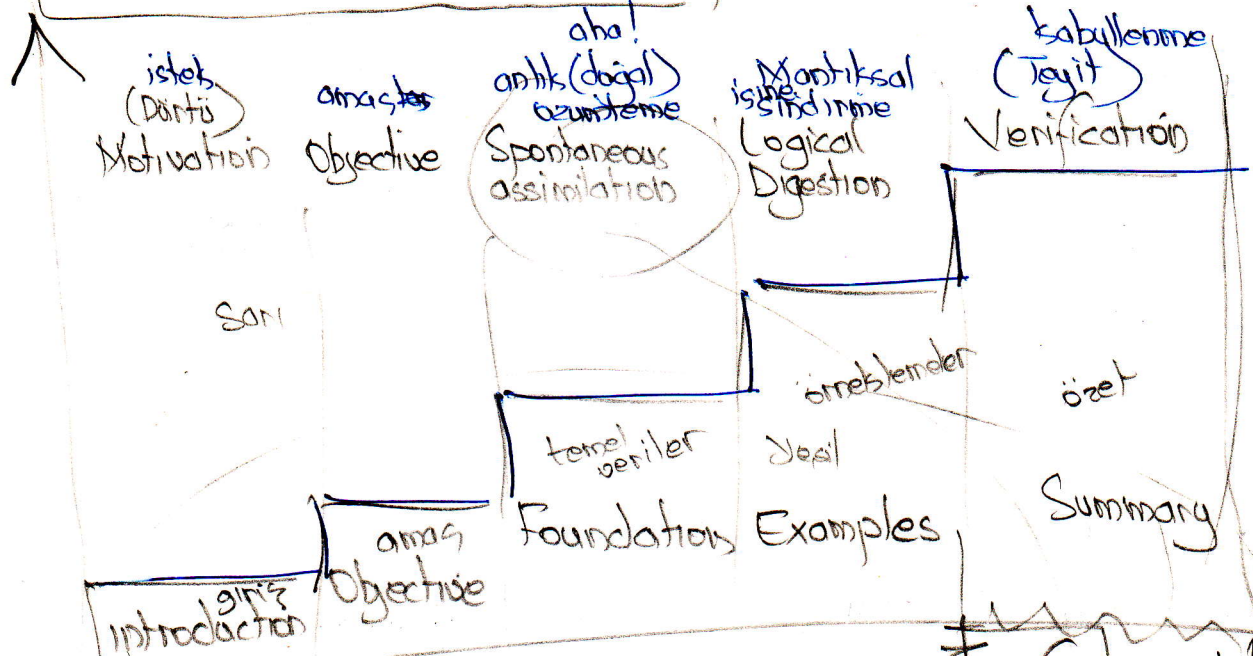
istek (Dürtü) Motivation

amaçlar Objective

aha! anlık (doğal) özümleme Spontaneous assimilation

işine Mantıksal sindirme Logical Digestion

kabullenme (Teyit) Verification

Sarı

örneklemeler

özet

temel veriler

Yeşil

giriş Introduction

amaç Objective

Foundation

Examples

Summary